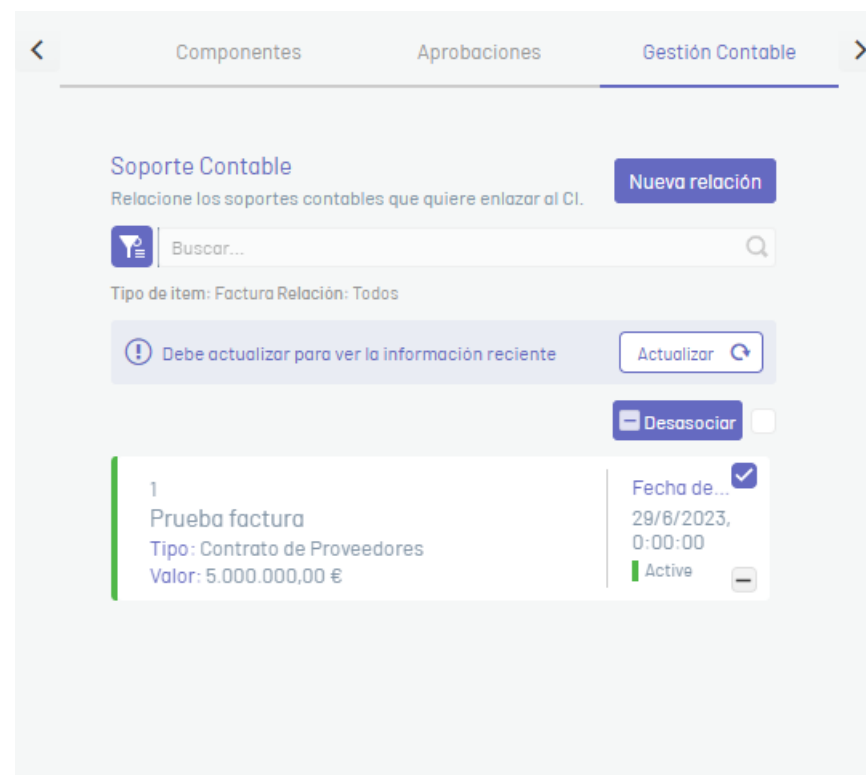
Componentes Aprobaciones Gestión Contable

Soporte Contable
Relacione los soportes contables que quiere enlazar al CI.

Nueva relación

Buscar...

Tipo de item: Factura Relación: Todos

Debe actualizar para ver la información reciente

Actualizar

Desasociar

1
Prueba factura
Tipo: Contrato de Proveedores
Valor: 5.000.000,00 €

Fecha de...
29/6/2023, 0:00:00
Active